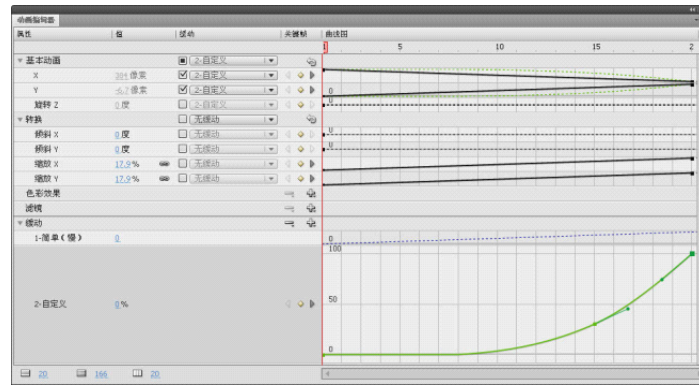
动画编辑器

| 属性 | 值 | 缓动 | 关键帧 | 曲线图 |
|---|---|---|---|---|
| ▼ 基本动画 | | ☑ 2-自定义 | | |
| X | 301 像素 | ☑ 2-自定义 | | |
| Y | -4.7 像素 | ☑ 2-自定义 | | 0 |
| 旋转 Z | 0 度 | ☐ 2-自定义 | | 0 |
| ▼ 转换 | | ☐ 无缓动 | | |
| 倾斜 X | 0 度 | ☐ 无缓动 | | 0 |
| 倾斜 Y | 0 度 | ☐ 无缓动 | | 0 |
| 缩放 X | 17.9 % | ☐ 无缓动 | | |
| 缩放 Y | 17.9 % | ☐ 无缓动 | | |
| 色彩效果 | | | | |
| 滤镜 | | | | |
| ▼ 缓动 | | | | |
| 1-简单（慢） | 0 | | | 0 |
| 2-自定义 | 0 % | | | 100 50 0 |

1 5 10 15 2

20 166 20